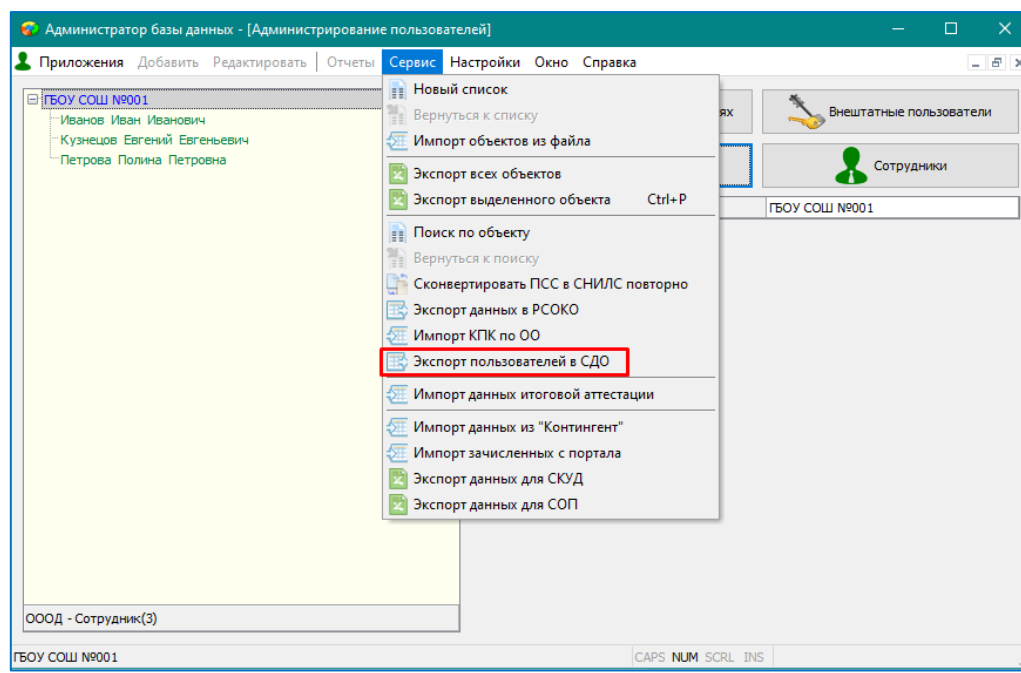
Администратор базы данных - [Администрирование пользователей]

Приложения Добавить Редактировать Отчеты Сервис Настройки Окно Справка

ГБОУ СОШ №001
Иванов Иван Иванович
Кузнецов Евгений Евгеньевич
Петрова Полина Петровна

Новый список
Вернуться к списку
Импорт объектов из файла
Экспорт всех объектов
Экспорт выделенного объекта Ctrl+P
Поиск по объекту
Вернуться к поиску
Сконвертировать ПСС в СНИЛС повторно
Экспорт данных в РСОКО
Импорт КПК по ОО
Экспорт пользователей в СДО
Импорт данных итоговой аттестации
Импорт данных из "Контингент"
Импорт зачисленных с портала
Экспорт данных для СКУД
Экспорт данных для СОП

ях
Внештатные пользователи
Сотрудники
ГБОУ СОШ №001

ОООД - Сотрудник(3)

ГБОУ СОШ №001
CAPS NUM SCRL INS